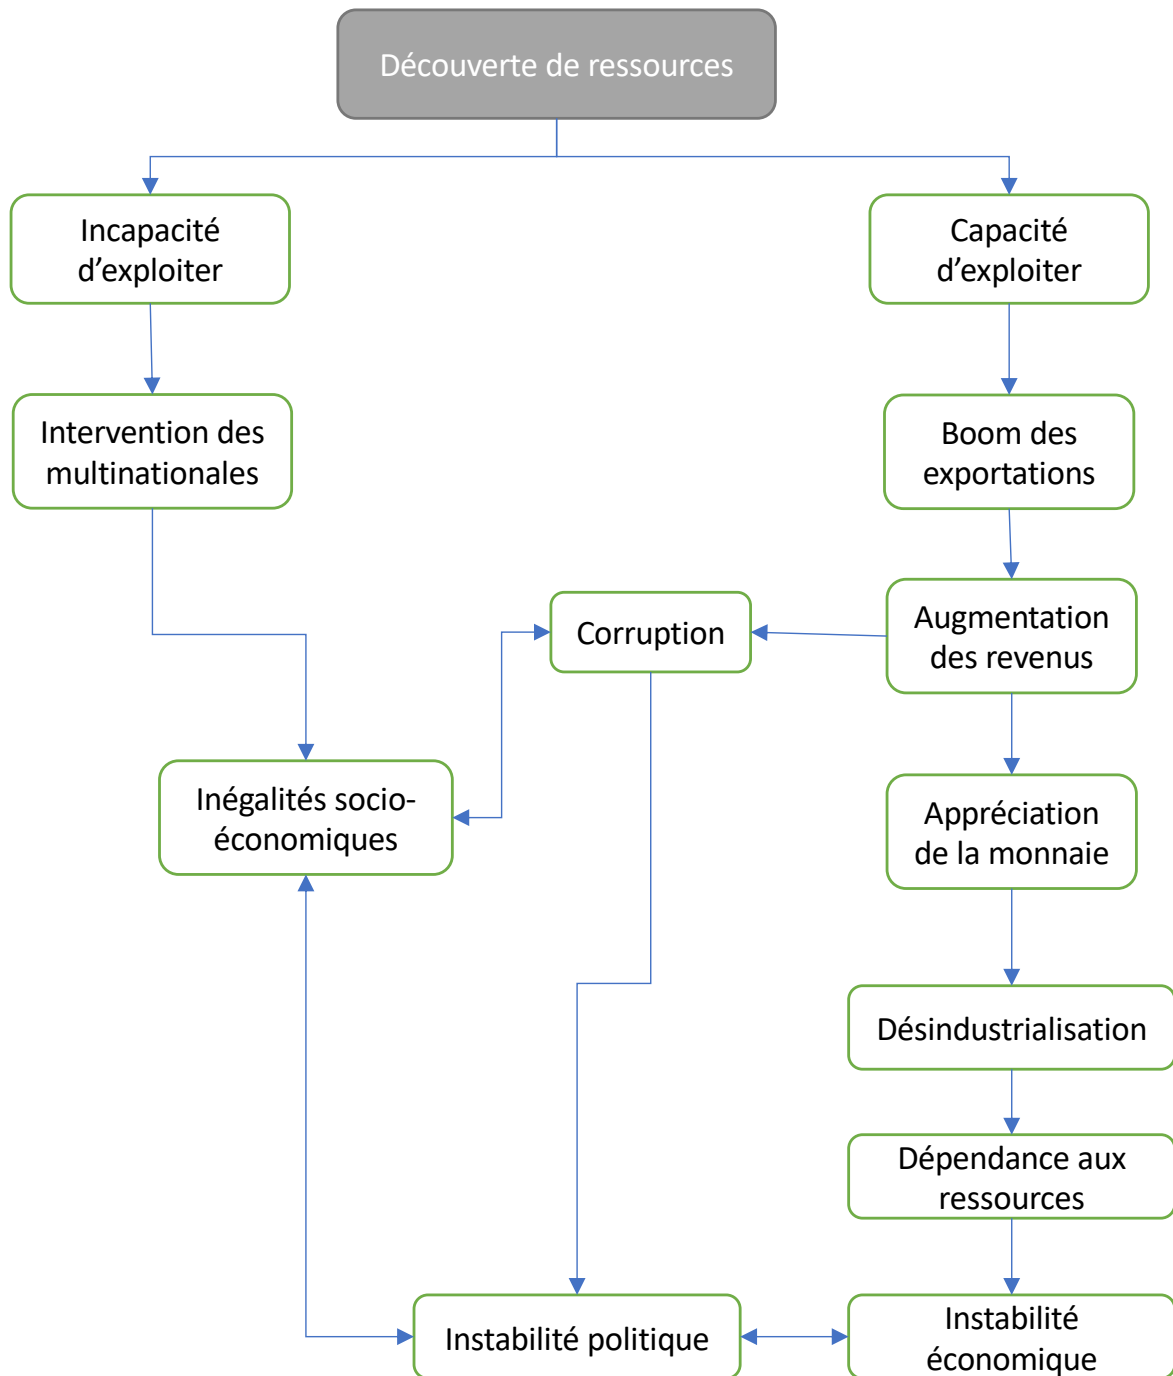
Découverte de ressources

Incapacité d'exploiter

Capacité d'exploiter

Intervention des multinationales

Boom des exportations

Corruption

Augmentation des revenus

Inégalités socio-économiques

Appréciation de la monnaie

Désindustrialisation

Dépendance aux ressources

Instabilité politique

Instabilité économique